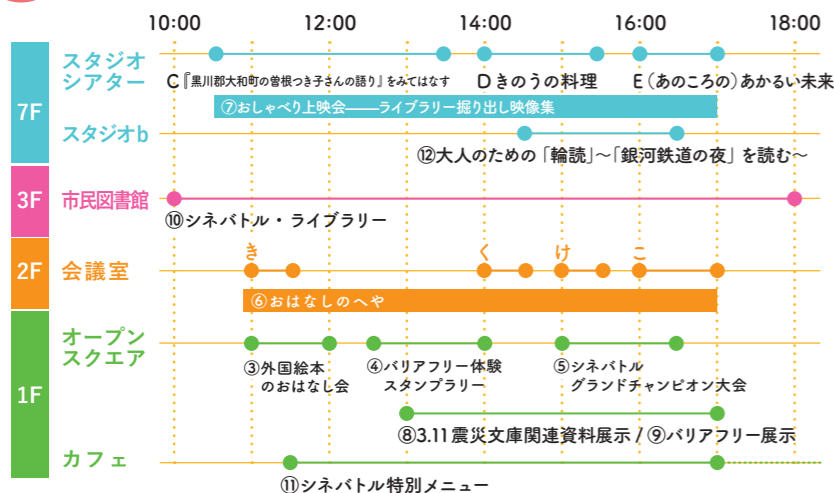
10:00 12:00 14:00 16:00 18:00

7F
スタジオシアター
C『黒川郡大和町の曽根つき子さんの語り』をみてはなす
Dきのうの料理
E(あのころの)あかるい未来
⑦おしゃべり上映会――ライブラリー掘り出し映像集
スタジオb
⑫大人のための「輪読」〜「銀河鉄道の夜」を読む〜

3F
市民図書館
⑩シネバトル・ライブラリー

2F
会議室
き
く
け
こ
⑥おはなしのへや

1F
オープンスクエア
③外国絵本のおはなし会
④バリアフリー体験スタンプラリー
⑤シネバトルグランドチャンピオン大会
⑧3.11震災文庫関連資料展示 / ⑨バリアフリー展示
カフェ
⑪シネバトル特別メニュー